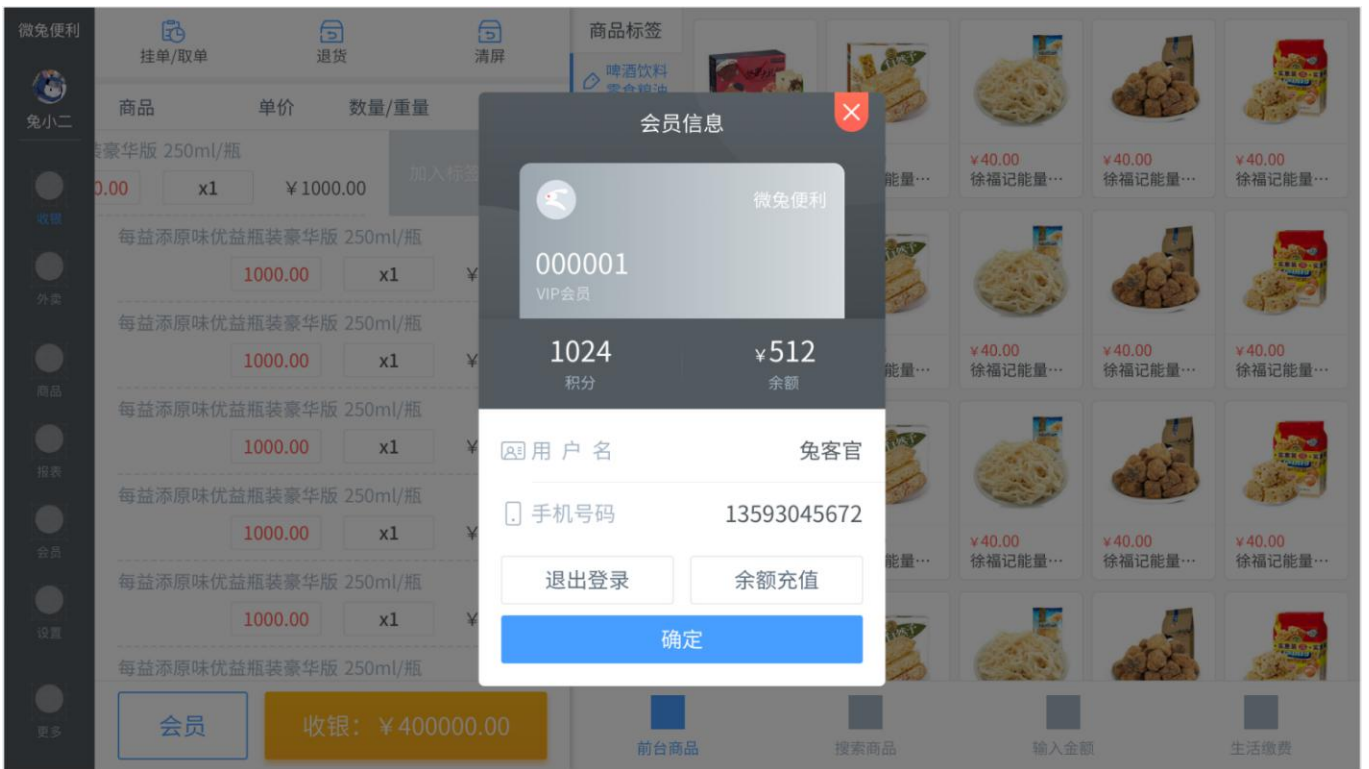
微兔便利

兔小二

收银

外卖

商品

报表

会员

设置

更多

挂单/取单　退货　清屏

商品　单价　数量/重量

装豪华版 250ml/瓶

0.00　x1　¥1000.00

加入标签

每益添原味优益瓶装豪华版 250ml/瓶

1000.00　x1　¥

每益添原味优益瓶装豪华版 250ml/瓶

1000.00　x1　¥

每益添原味优益瓶装豪华版 250ml/瓶

1000.00　x1　¥

每益添原味优益瓶装豪华版 250ml/瓶

1000.00　x1　¥

每益添原味优益瓶装豪华版 250ml/瓶

1000.00　x1　¥

每益添原味优益瓶装豪华版 250ml/瓶

会员

收银：¥400000.00

商品标签

啤酒饮料
零食粮油

¥40.00
徐福记能量···

¥40.00
徐福记能量···

¥40.00
徐福记能量···

能量···

¥40.00
徐福记能量···

¥40.00
徐福记能量···

¥40.00
徐福记能量···

能量···

¥40.00
徐福记能量···

¥40.00
徐福记能量···

¥40.00
徐福记能量···

能量···

前台商品　搜索商品　输入金额　生活缴费

会员信息

微兔便利

000001
VIP会员

1024
积分

¥512
余额

用户名　兔客官

手机号码　13593045672

退出登录　余额充值

确定